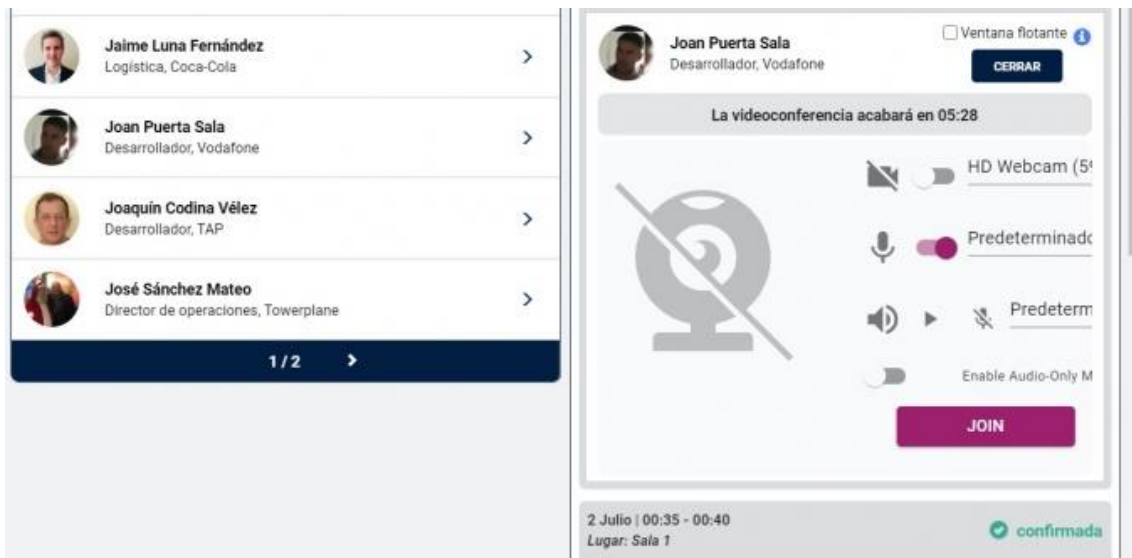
Jaime Luna Fernández
Logística, Coca-Cola

Joan Puerta Sala
Desarrollador, Vodafone

Joaquín Codina Vélez
Desarrollador, TAP

José Sánchez Mateo
Director de operaciones, Towerplane

1/2

Joan Puerta Sala
Desarrollador, Vodafone

Ventana flotante

CERRAR

La videoconferencia acabará en 05:28

HD Webcam (5

Predeterminad

Predeterm

Enable Audio-Only M

JOIN

2 Julio | 00:35 - 00:40
Lugar: Sala 1

confirmada